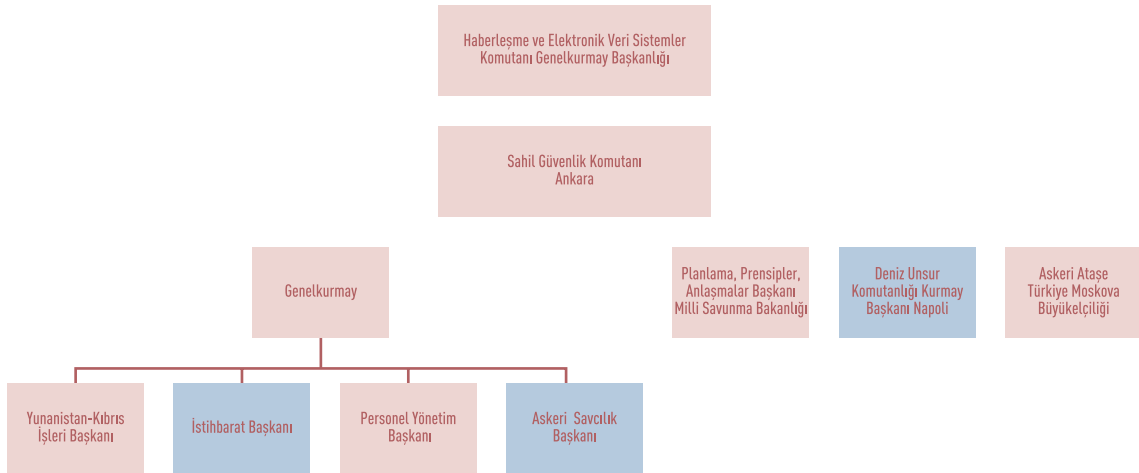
Haberleşme ve Elektronik Veri Sistemler Komutanı Genelkurmay Başkanlığı

Sahil Güvenlik Komutanı Ankara

Genelkurmay

Yunanistan-Kıbrıs İşleri Başkanı

İstihbarat Başkanı

Personel Yönetim Başkanı

Askeri Savcılık Başkanı

Planlama, Prensipler, Anlaşmalar Başkanı Milli Savunma Bakanlığı

Deniz Unsur Komutanlığı Kurmay Başkanı Napoli

Askeri Ataşe Türkiye Moskova Büyükelçiliği